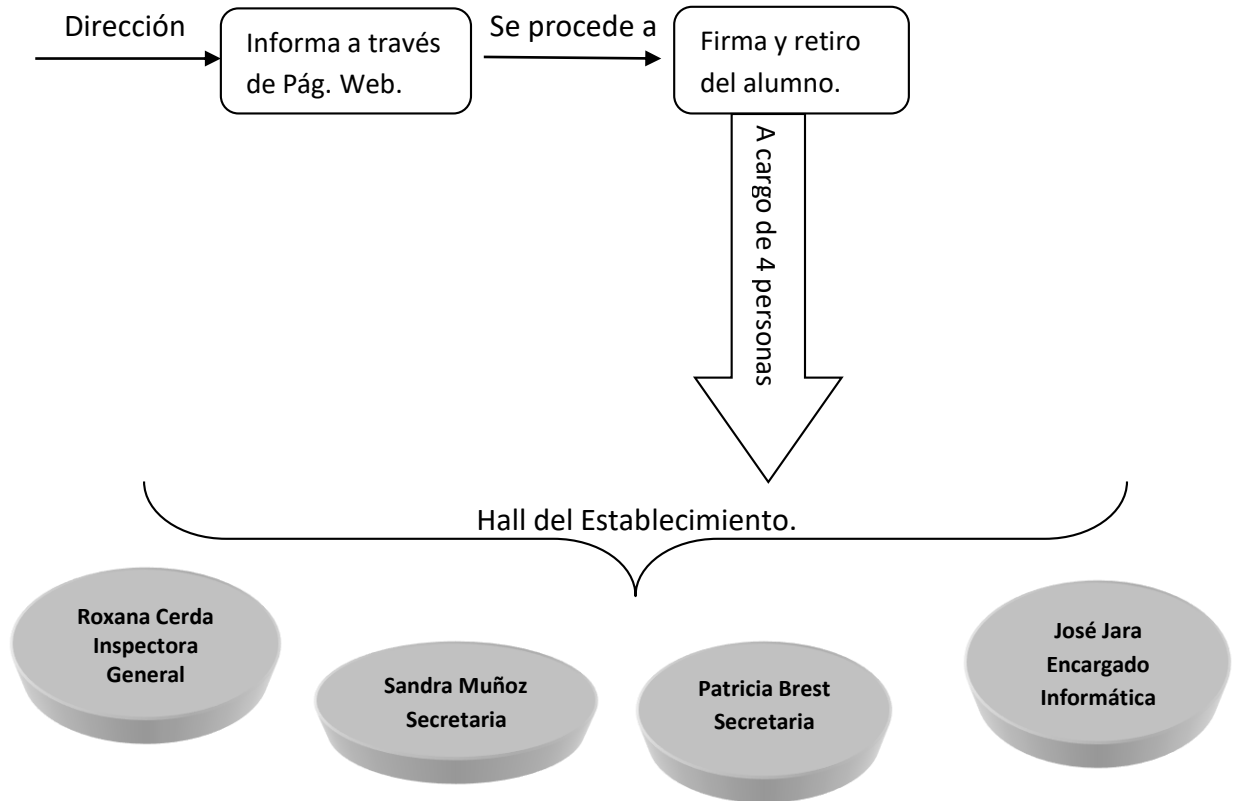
Dirección

Informa a través de Pág. Web.

Se procede a

Firma y retiro del alumno.

A cargo de 4 personas

Hall del Establecimiento.

Roxana Cerda
Inspectora General

Sandra Muñoz
Secretaria

Patricia Brest
Secretaria

José Jara
Encargado Informática